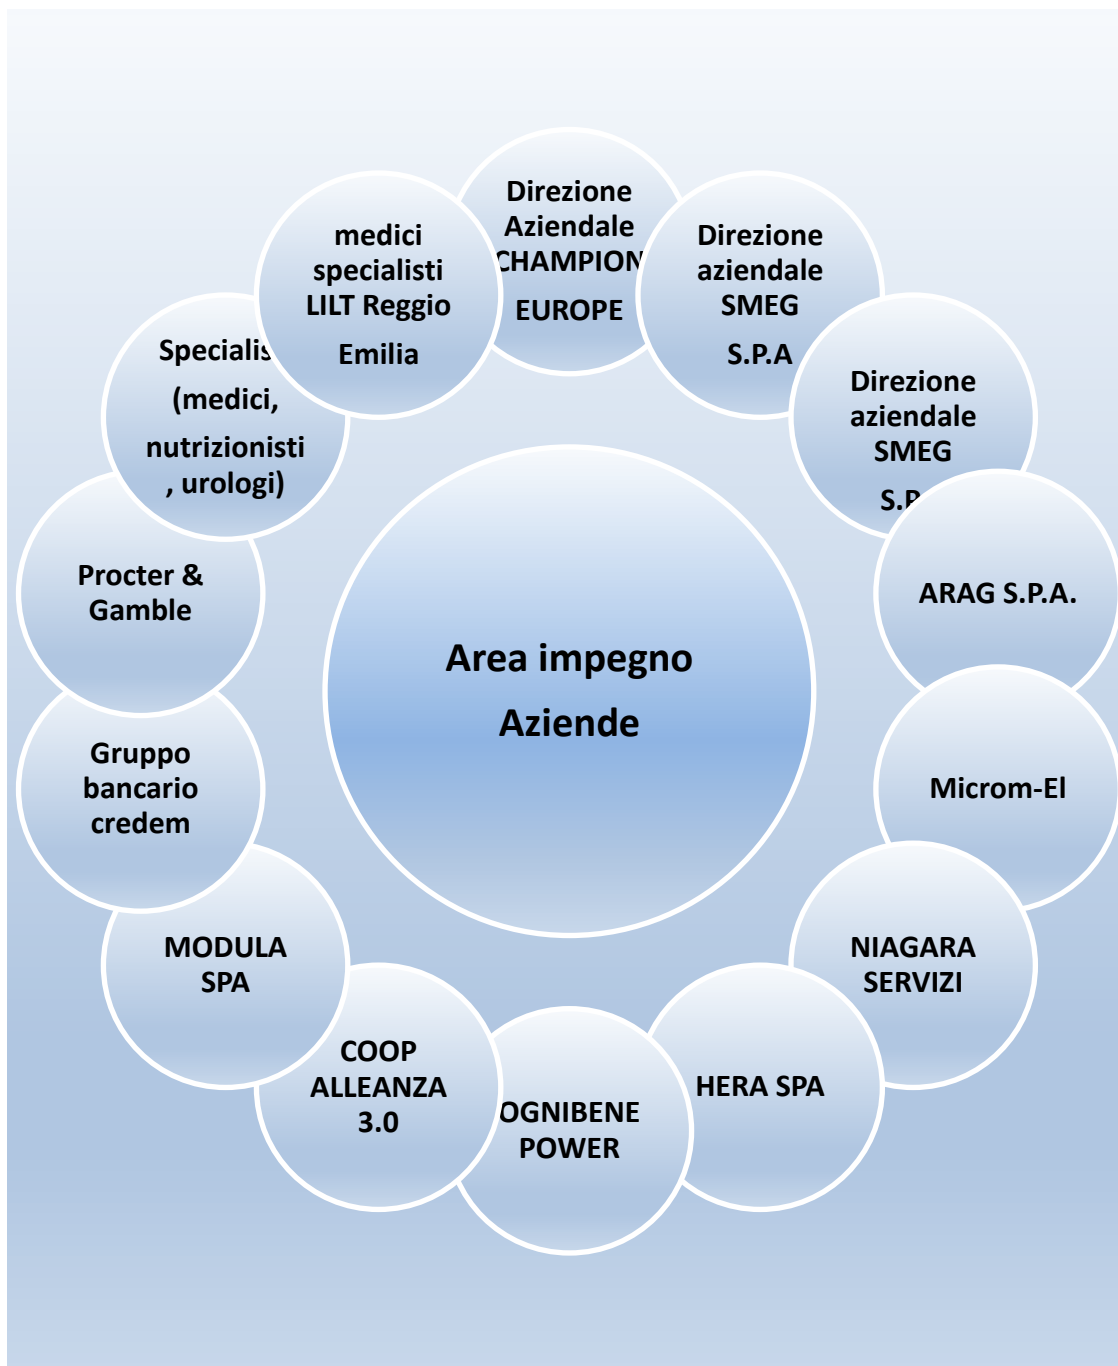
Area impegno Aziende

Direzione Aziendale CHAMPION EUROPE

Direzione aziendale SMEG S.P.A

Direzione aziendale SMEG S.P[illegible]

ARAG S.P.A.

Microm-El

NIAGARA SERVIZI

HERA SPA

OGNIBENE POWER

COOP ALLEANZA 3.0

MODULA SPA

Gruppo bancario credem

Procter & Gamble

Specialis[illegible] (medici, nutrizionisti , urologi)

medici specialisti LILT Reggio Emilia